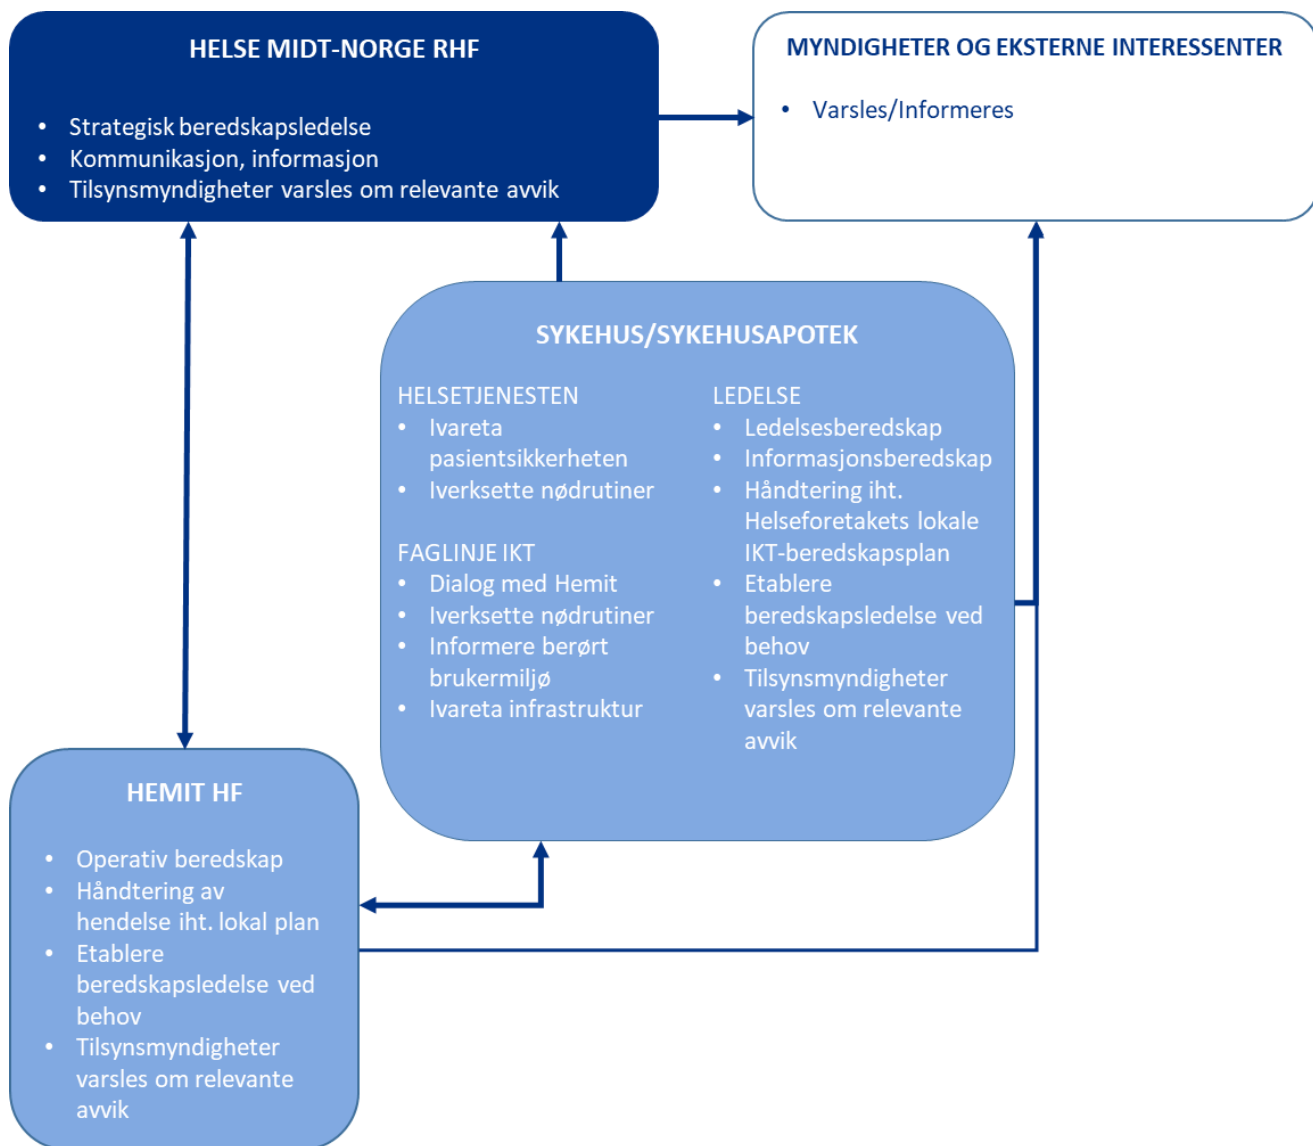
HELSE MIDT-NORGE RHF

- Strategisk beredskapsledelse
- Kommunikasjon, informasjon
- Tilsynsmyndigheter varsles om relevante avvik

MYNDIGHETER OG EKSTERNE INTERESSENTER

- Varsles/Informeres

SYKEHUS/SYKEHUSAPOTEK

HELSETJENESTEN
- Ivareta pasientsikkerheten
- Iverksette nødrutiner

FAGLINJE IKT
- Dialog med Hemit
- Iverksette nødrutiner
- Informere berørt brukermiljø
- Ivareta infrastruktur

LEDELSE
- Ledelsesberedskap
- Informasjonsberedskap
- Håndtering iht. Helseforetakets lokale IKT-beredskapsplan
- Etablere beredskapsledelse ved behov
- Tilsynsmyndigheter varsles om relevante avvik

HEMIT HF

- Operativ beredskap
- Håndtering av hendelse iht. lokal plan
- Etablere beredskapsledelse ved behov
- Tilsynsmyndigheter varsles om relevante avvik